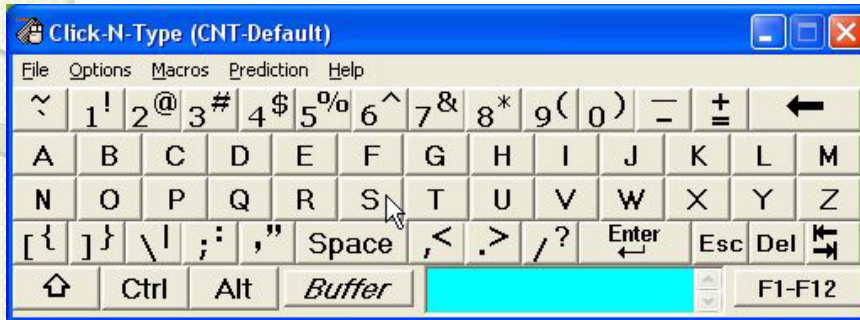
Click-N-Type (CNT-Default)

File Options Macros Prediction Help

~ ` 1 ! 2 @ 3 # 4 $ 5 % 6 ^ 7 & 8 * 9 ( 0 ) _ - + = ←

A B C D E F G H I J K L M

N O P Q R S T U V W X Y Z

[ { ] } \ | ; : ' " Space , < . > / ? Enter Esc Del

Ctrl Alt Buffer F1-F12